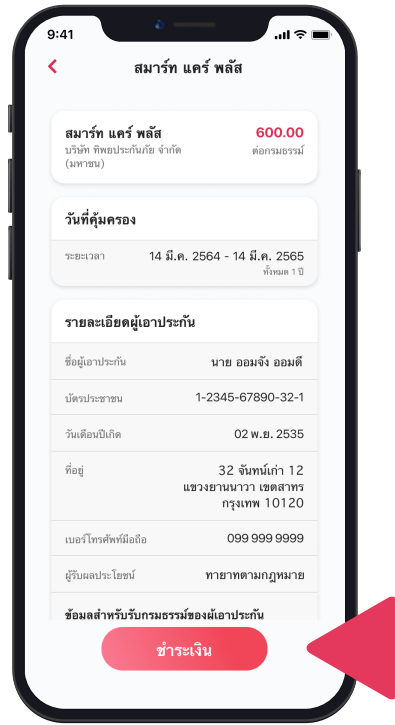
9:41

<

สมาร์ท แคร์ พลัส

สมาร์ท แคร์ พลัส
บริษัท ทิพยประกันภัย จำกัด (มหาชน)

600.00
ต่อกรมธรรม์

วันที่คุ้มครอง

ระยะเวลา
14 มี.ค. 2564 - 14 มี.ค. 2565
ทั้งหมด 1 ปี

รายละเอียดผู้เอาประกัน

| | |
|---|---|
| ชื่อผู้เอาประกัน | นาย ออมจัง ออมดี |
| บัตรประชาชน | 1-2345-67890-32-1 |
| วันเดือนปีเกิด | 02 พ.ย. 2535 |
| ที่อยู่ | 32 จันทน์เก่า 12 แขวงยานนาวา เขตสาทร กรุงเทพ 10120 |
| เบอร์โทรศัพท์มือถือ | 099 999 9999 |
| ผู้รับผลประโยชน์ | ทายาทตามกฎหมาย |

ข้อมลสำหรับรับกรมธรรม์ของผู้เอาประกัน

ชำระเงิน